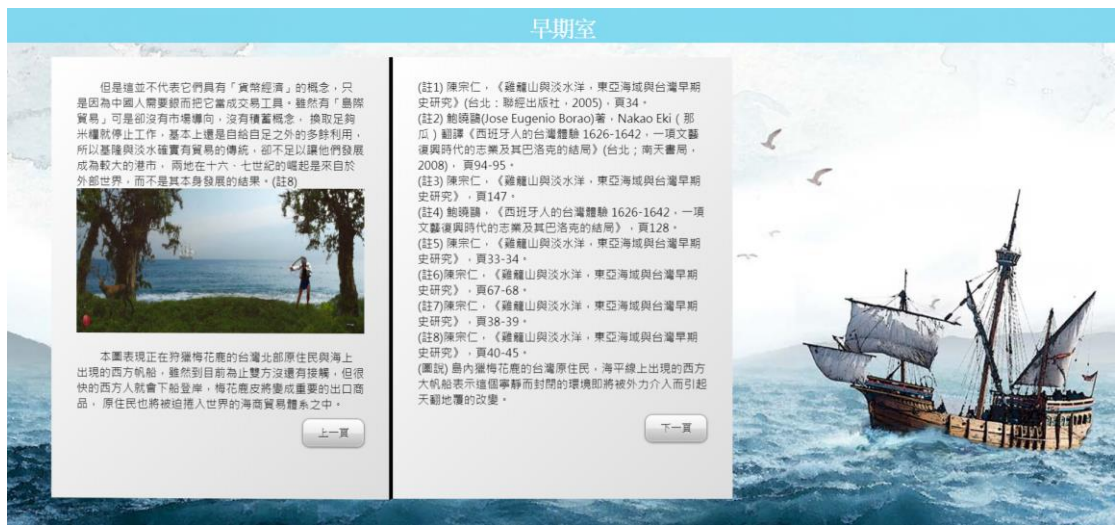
早期室

但是這並不代表它們具有「貨幣經濟」的概念，只是因為中國人需要銀而把它當成交易工具。雖然有「島際貿易」可是卻沒有市場導向，沒有積蓄概念，換取足夠米糧就停止工作，基本上還是自給自足之外的多餘利用，所以基隆與淡水確實有貿易的傳統，卻不足以讓他們發展成為較大的港市，兩地在十六、七世紀的崛起是來自於外部世界，而不是其本身發展的結果。(註8)

本圖表現正在狩獵梅花鹿的台灣北部原住民與海上出現的西方帆船，雖然到目前為止雙方沒還有接觸，但很快的西方人就會下船登岸，梅花鹿皮將變成重要的出口商品，原住民也將被迫捲入世界的海商貿易體系之中。

上一頁

(註1) 陳宗仁，《雞籠山與淡水洋，東亞海域與台灣早期史研究》(台北：聯經出版社，2005)，頁34。
(註2) 鮑曉鷗(Jose Eugenio Borao)著，Nakao Eki (那瓜) 翻譯《西班牙人的台灣體驗 1626-1642，一項文藝復興時代的志業及其巴洛克的結局》(台北；南天書局，2008)，頁94-95。
(註3) 陳宗仁，《雞籠山與淡水洋，東亞海域與台灣早期史研究》，頁147。
(註4) 鮑曉鷗，《西班牙人的台灣體驗 1626-1642，一項文藝復興時代的志業及其巴洛克的結局》，頁128。
(註5) 陳宗仁，《雞籠山與淡水洋，東亞海域與台灣早期史研究》，頁33-34。
(註6)陳宗仁，《雞籠山與淡水洋，東亞海域與台灣早期史研究》，頁67-68。
(註7)陳宗仁，《雞籠山與淡水洋，東亞海域與台灣早期史研究》，頁38-39。
(註8)陳宗仁，《雞籠山與淡水洋，東亞海域與台灣早期史研究》，頁40-45。
(圖說) 島內獵梅花鹿的台灣原住民，海平線上出現的西方大帆船表示這個寧靜而封閉的環境即將被外力介入而引起天翻地覆的改變。

下一頁